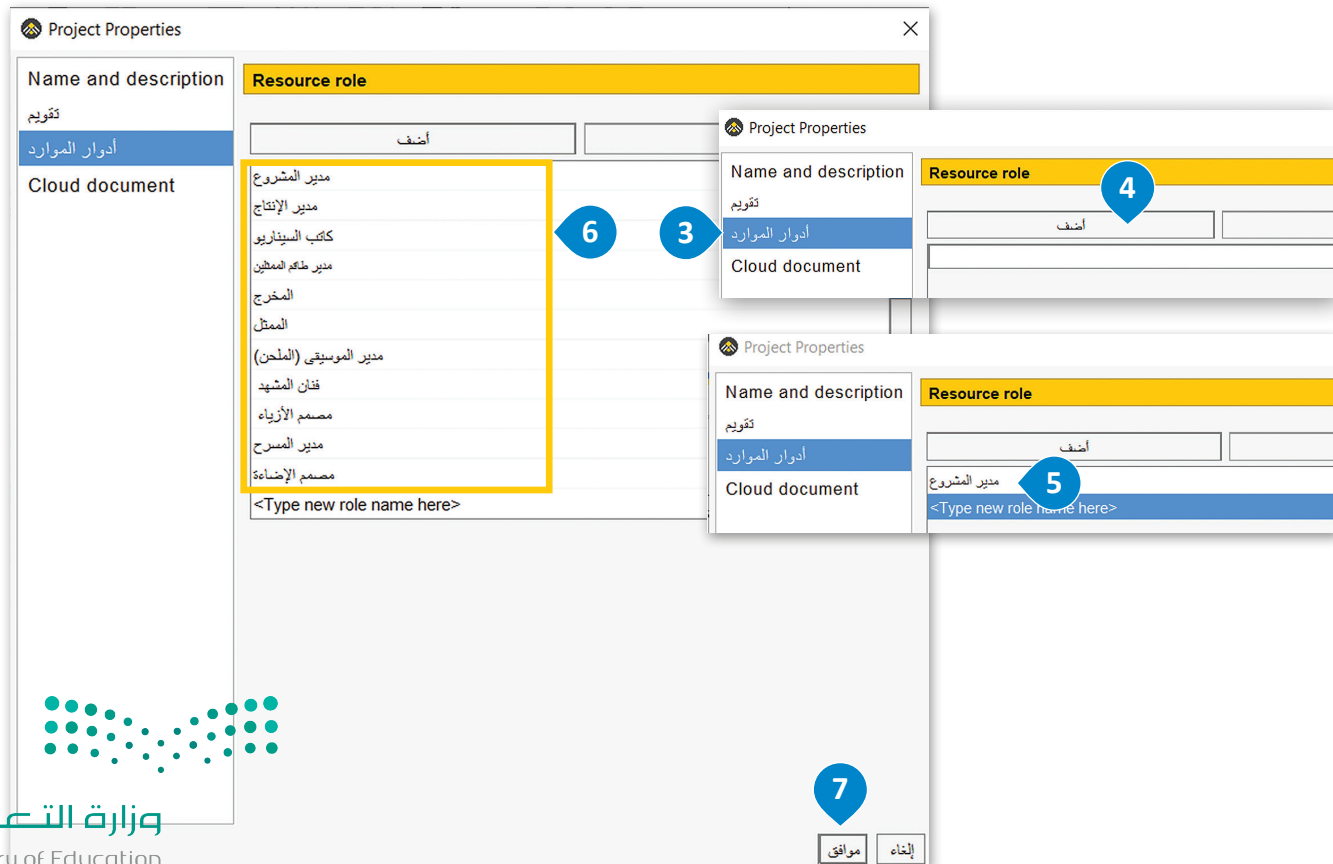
Project Properties

Name and description
تقويم
أدوار الموارد
Cloud document

Resource role

أضف

مدير المشروع
مدير الإنتاج
كاتب السيناريو
مدير طاقم الممثلين
المخرج
الممثل
مدير الموسيقى (الملحن)
فنان المشهد
مصمم الأزياء
مدير المسرح
مصمم الإضاءة
<Type new role name here>

6

3

Project Properties

Name and description
تقويم
أدوار الموارد
Cloud document

Resource role

4

أضف

Project Properties

Name and description
تقويم
أدوار الموارد
Cloud document

Resource role

أضف

مدير المشروع
5
<Type new role name here>

7

موافق
إلغاء

وزارة التـ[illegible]
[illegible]ry of Education